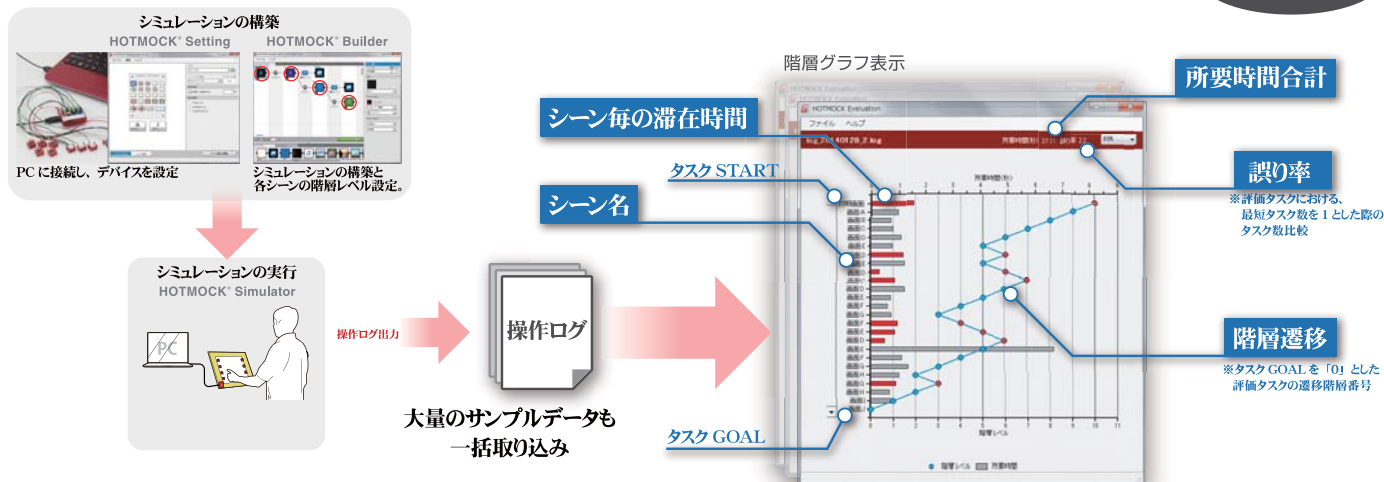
シミュレーションの構築

HOTMOCK® Setting

HOTMOCK® Builder

PC に接続し、デバイスを設定

シミュレーションの構築と各シーンの階層レベル設定。

シミュレーションの実行

HOTMOCK® Simulator

PC

操作ログ出力

操作ログ

大量のサンプルデータも一括取り込み

階層グラフ表示

HOTMOCK Evaluation

ファイル ヘルプ

所要時間合計

シーン毎の滞在時間

誤り率

※評価タスクにおける、最短タスク数を 1 とした際のタスク数比較

タスク START

シーン名

階層遷移

※タスク GOAL を「0」とした評価タスクの遷移階層番号

タスク GOAL

階層レベル

所要時間